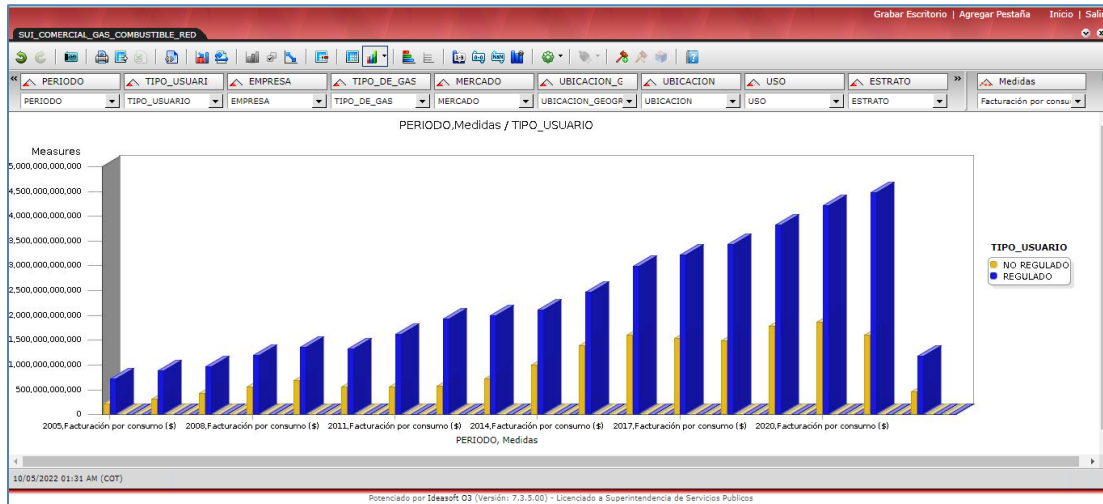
SUI_COMERCIAL_GAS_COMBUSTIBLE_RED

Grabar Escritorio | Agregar Pestaña Inicio | Sali

PERIODO | TIPO_USUARI | EMPRESA | TIPO_DE_GAS | MERCADO | UBICACION_G | UBICACION | USO | ESTRATO | Medidas

PERIODO | TIPO_USUARIO | EMPRESA | TIPO_DE_GAS | MERCADO | UBICACION_GEOGR | UBICACION | USO | ESTRATO | Facturación por consu

PERIODO,Medidas / TIPO_USUARIO

Measures

5,000,000,000,000
4,500,000,000,000
4,000,000,000,000
3,500,000,000,000
3,000,000,000,000
2,500,000,000,000
2,000,000,000,000
1,500,000,000,000
1,000,000,000,000
500,000,000,000
0

2005,Facturación por consumo ($) 2008,Facturación por consumo ($) 2011,Facturación por consumo ($) 2014,Facturación por consumo ($) 2017,Facturación por consumo ($) 2020,Facturación por consumo ($)

PERIODO, Medidas

TIPO_USUARIO
NO REGULADO
REGULADO

10/05/2022 01:31 AM (COT)

Potenciado por Ideasoft O3 (Versión: 7.3.5.00) - Licenciado a Superintendencia de Servicios Publicos